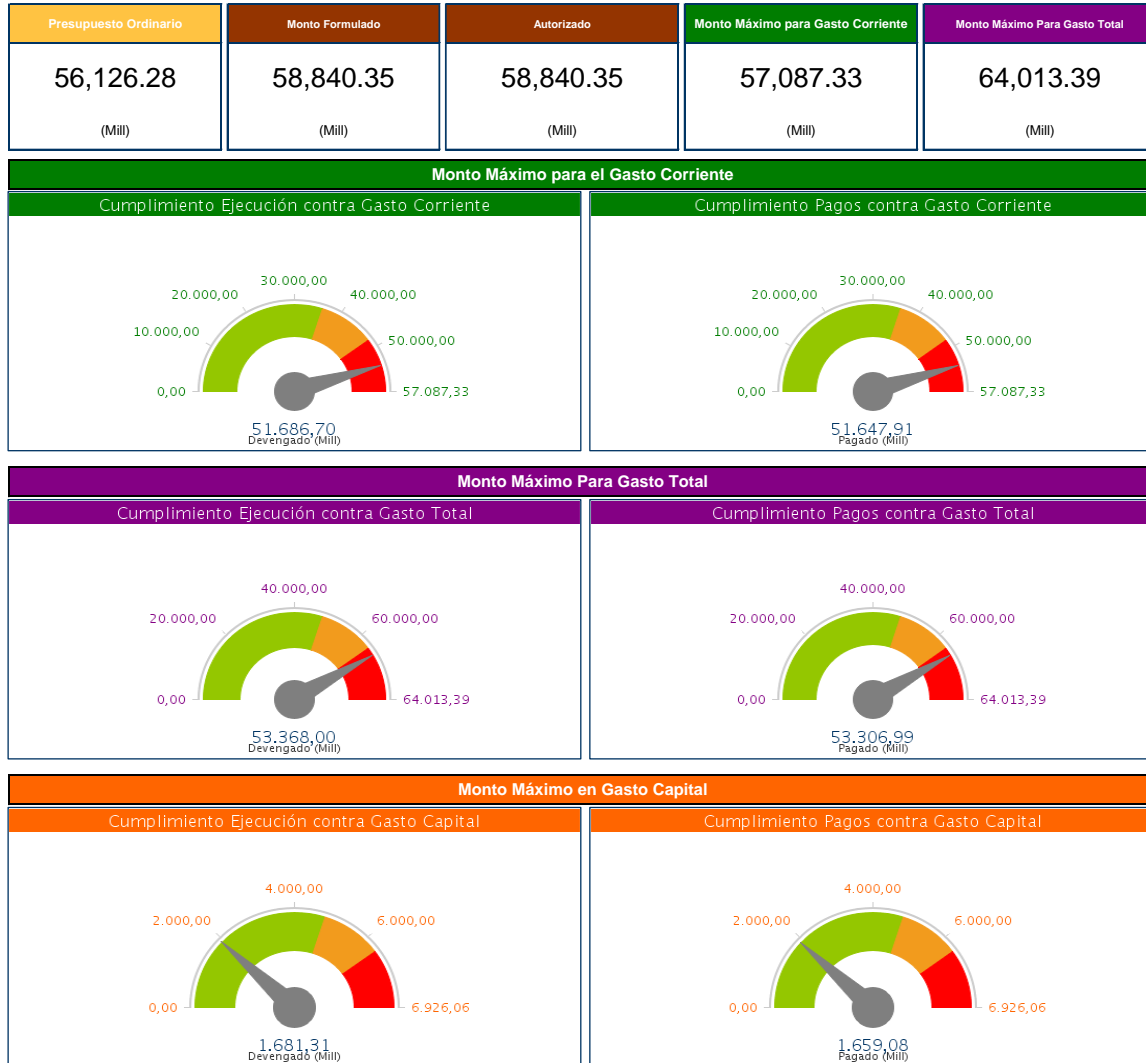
Presupuesto Ordinario
56,126.28
(Mill)

Monto Formulado
58,840.35
(Mill)

Autorizado
58,840.35
(Mill)

Monto Máximo para Gasto Corriente
57,087.33
(Mill)

Monto Máximo Para Gasto Total
64,013.39
(Mill)

Monto Máximo para el Gasto Corriente

Cumplimiento Ejecución contra Gasto Corriente

0,00
10.000,00
20.000,00
30.000,00
40.000,00
50.000,00
57.087,33
51.686,70
Devengado (Mill)

Cumplimiento Pagos contra Gasto Corriente

0,00
10.000,00
20.000,00
30.000,00
40.000,00
50.000,00
57.087,33
51.647,91
Pagado (Mill)

Monto Máximo Para Gasto Total

Cumplimiento Ejecución contra Gasto Total

0,00
20.000,00
40.000,00
60.000,00
64.013,39
53.368,00
Devengado (Mill)

Cumplimiento Pagos contra Gasto Total

0,00
20.000,00
40.000,00
60.000,00
64.013,39
53.306,99
Pagado (Mill)

Monto Máximo en Gasto Capital

Cumplimiento Ejecución contra Gasto Capital

0,00
2.000,00
4.000,00
6.000,00
6.926,06
1.681,31
Devengado (Mill)

Cumplimiento Pagos contra Gasto Capital

0,00
2.000,00
4.000,00
6.000,00
6.926,06
1.659,08
Pagado (Mill)